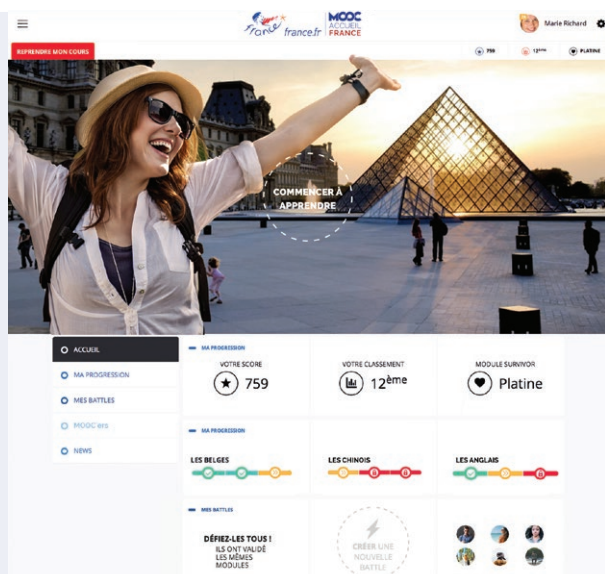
france.fr MOOC ACCUEIL FRANCE

Marie Richard

REPRENDRE MON COURS

759 12ème PLATINE

COMMENCER À APPRENDRE

ACCUEIL
MA PROGRESSION
MES BATTLES
MOOC'ers
NEWS

MA PROGRESSION

VOTRE SCORE
759

VOTRE CLASSEMENT
12ème

MODULE SURVIVOR
Platine

MA PROGRESSION

LES BELGES

LES CHINOIS

LES ANGLAIS

MES BATTLES

DÉFIEZ-LES TOUS !
ILS ONT VALIDÉ LES MÊMES MODULES

CRÉER UNE NOUVELLE BATTLE